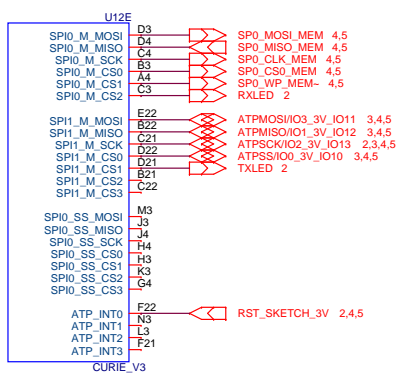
U12E

SPI0_M_MOSI D3
SPI0_M_MISO D4
SPI0_M_SCK C4
SPI0_M_CS0 B3
SPI0_M_CS1 A4
SPI0_M_CS2 C3

SPI1_M_MOSI E22
SPI1_M_MISO B22
SPI1_M_SCK C21
SPI1_M_CS0 D22
SPI1_M_CS1 D21
SPI1_M_CS2 B21
SPI1_M_CS3 C22

SPI0_SS_MOSI M3
SPI0_SS_MISO J3
SPI0_SS_SCK J4
SPI0_SS_CS0 H4
SPI0_SS_CS1 H3
SPI0_SS_CS2 K3
SPI0_SS_CS3 G4

ATP_INT0 F22
ATP_INT1 N3
ATP_INT2 L3
ATP_INT3 F21

CURIE_V3

SP0_MOSI_MEM 4,5
SP0_MISO_MEM 4,5
SP0_CLK_MEM 4,5
SP0_CS0_MEM 4,5
SP0_WP_MEM~ 4,5
RXLED 2

ATPMOSI/IO3_3V_IO11 3,4,5
ATPMISO/IO1_3V_IO12 3,4,5
ATPSCK/IO2_3V_IO13 2,3,4,5
ATPSS/IO0_3V_IO10 3,4,5
TXLED 2

RST_SKETCH_3V 2,4,5